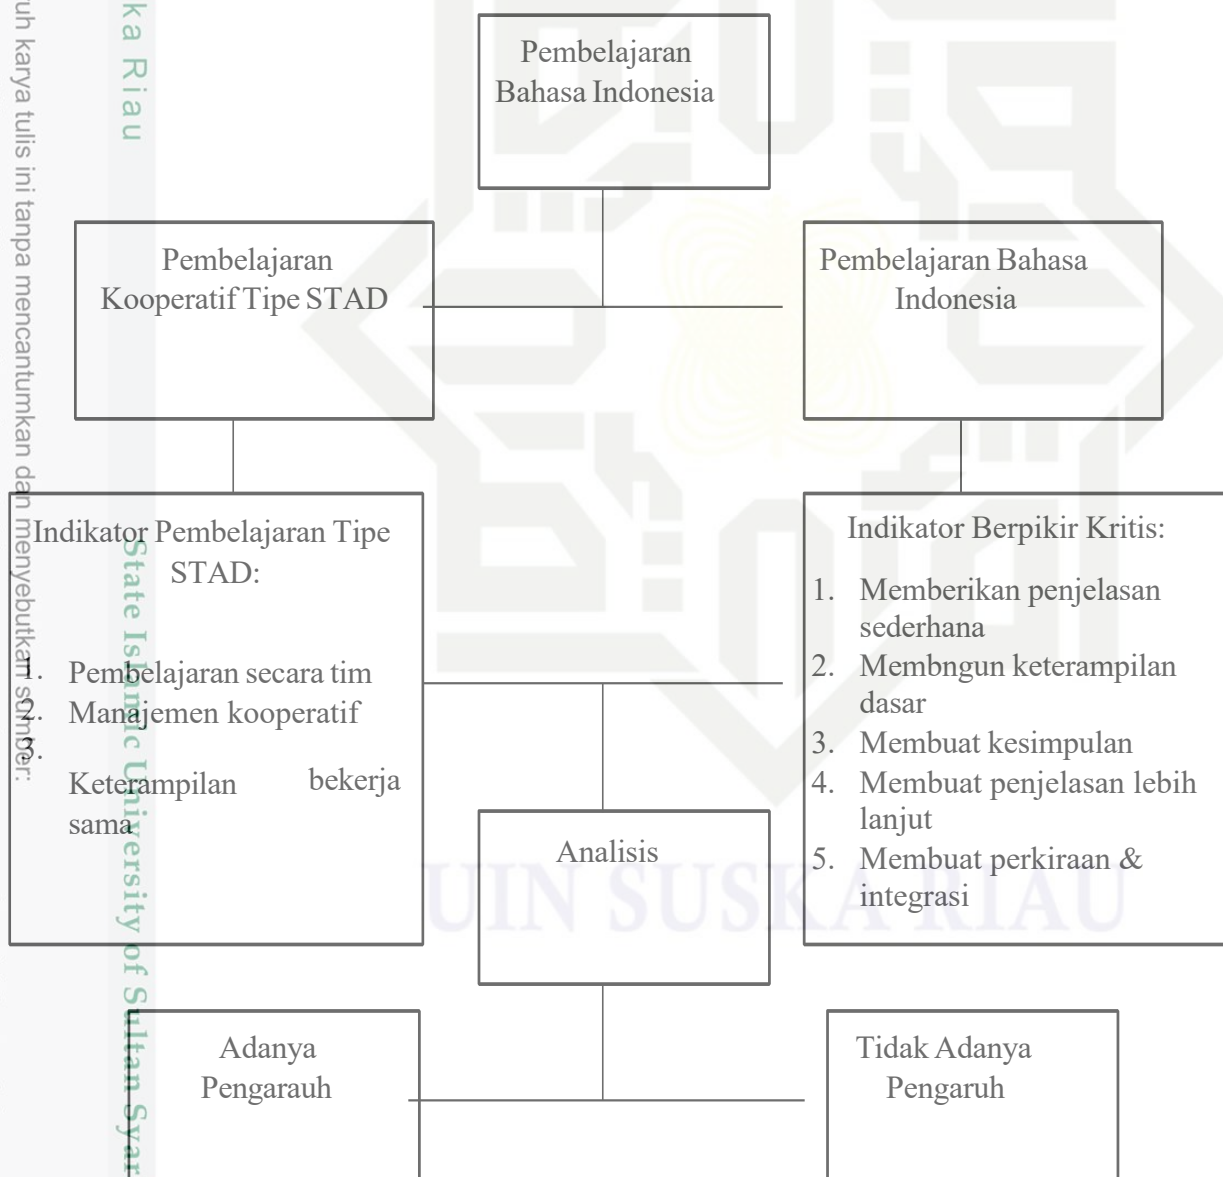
uh karya tulis ini tanpa mencantumkan dan menyebutkan sumber:

ka Riau

Pembelajaran Bahasa Indonesia

Pembelajaran Kooperatif Tipe STAD

Pembelajaran Bahasa Indonesia

Indikator Pembelajaran Tipe STAD:

1. Pembelajaran secara tim
2. Manajemen kooperatif
3. Keterampilan bekerja sama

Indikator Berpikir Kritis:

1. Memberikan penjelasan sederhana
2. Membngun keterampilan dasar
3. Membuat kesimpulan
4. Membuat penjelasan lebih lanjut
5. Membuat perkiraan & integrasi

Analisis

Adanya Pengarauh

Tidak Adanya Pengaruh

State Islamic University of Sultan Syar

UIN SUSKA RIAU